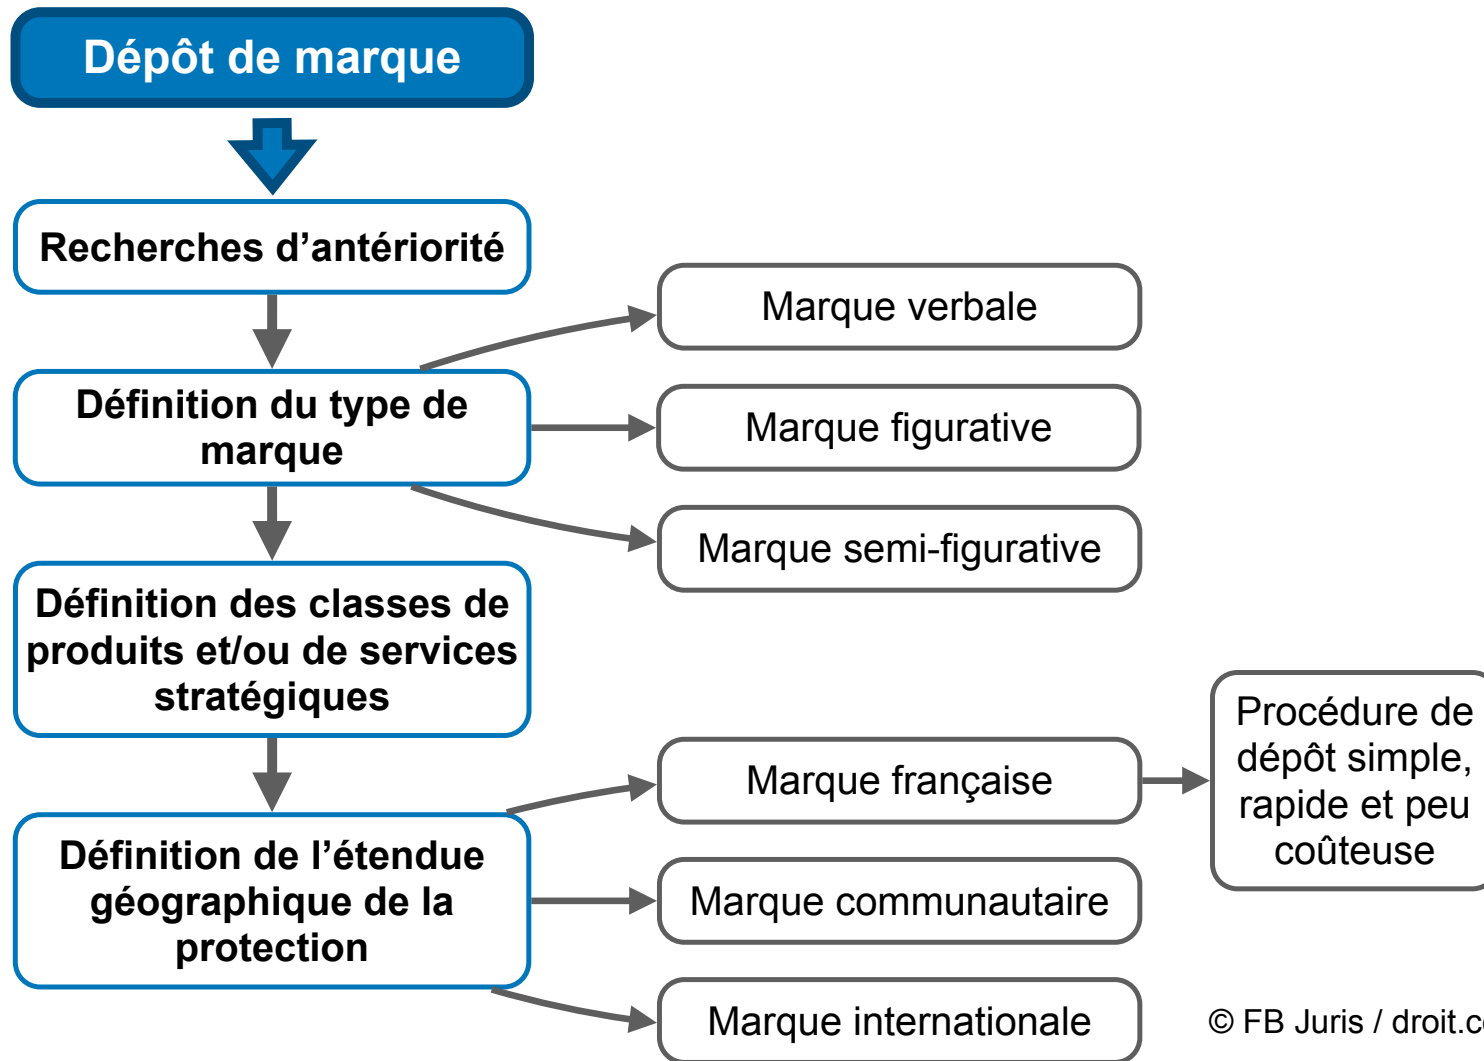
Dépôt de marque

Recherches d’antériorité

Définition du type de marque

Marque verbale

Marque figurative

Marque semi-figurative

Définition des classes de produits et/ou de services stratégiques

Définition de l’étendue géographique de la protection

Marque française

Procédure de dépôt simple, rapide et peu coûteuse

Marque communautaire

Marque internationale

© FB Juris / droit.c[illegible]